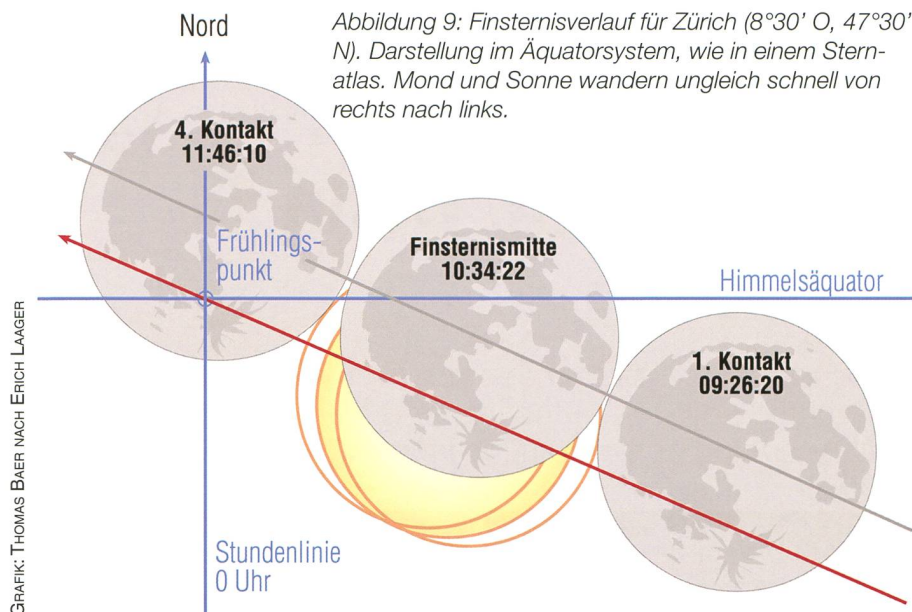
Nord

Abbildung 9: Finsternisverlauf für Zürich (8°30' O, 47°30' N). Darstellung im Äquatorsystem, wie in einem Sternatlas. Mond und Sonne wandern ungleich schnell von rechts nach links.

4. Kontakt
11:46:10

Frühlingspunkt

Finsternismitte
10:34:22

Himmelsäquator

1. Kontakt
09:26:20

Stundenlinie
0 Uhr

GRAFIK: THOMAS BAER NACH ERICH LAAGER